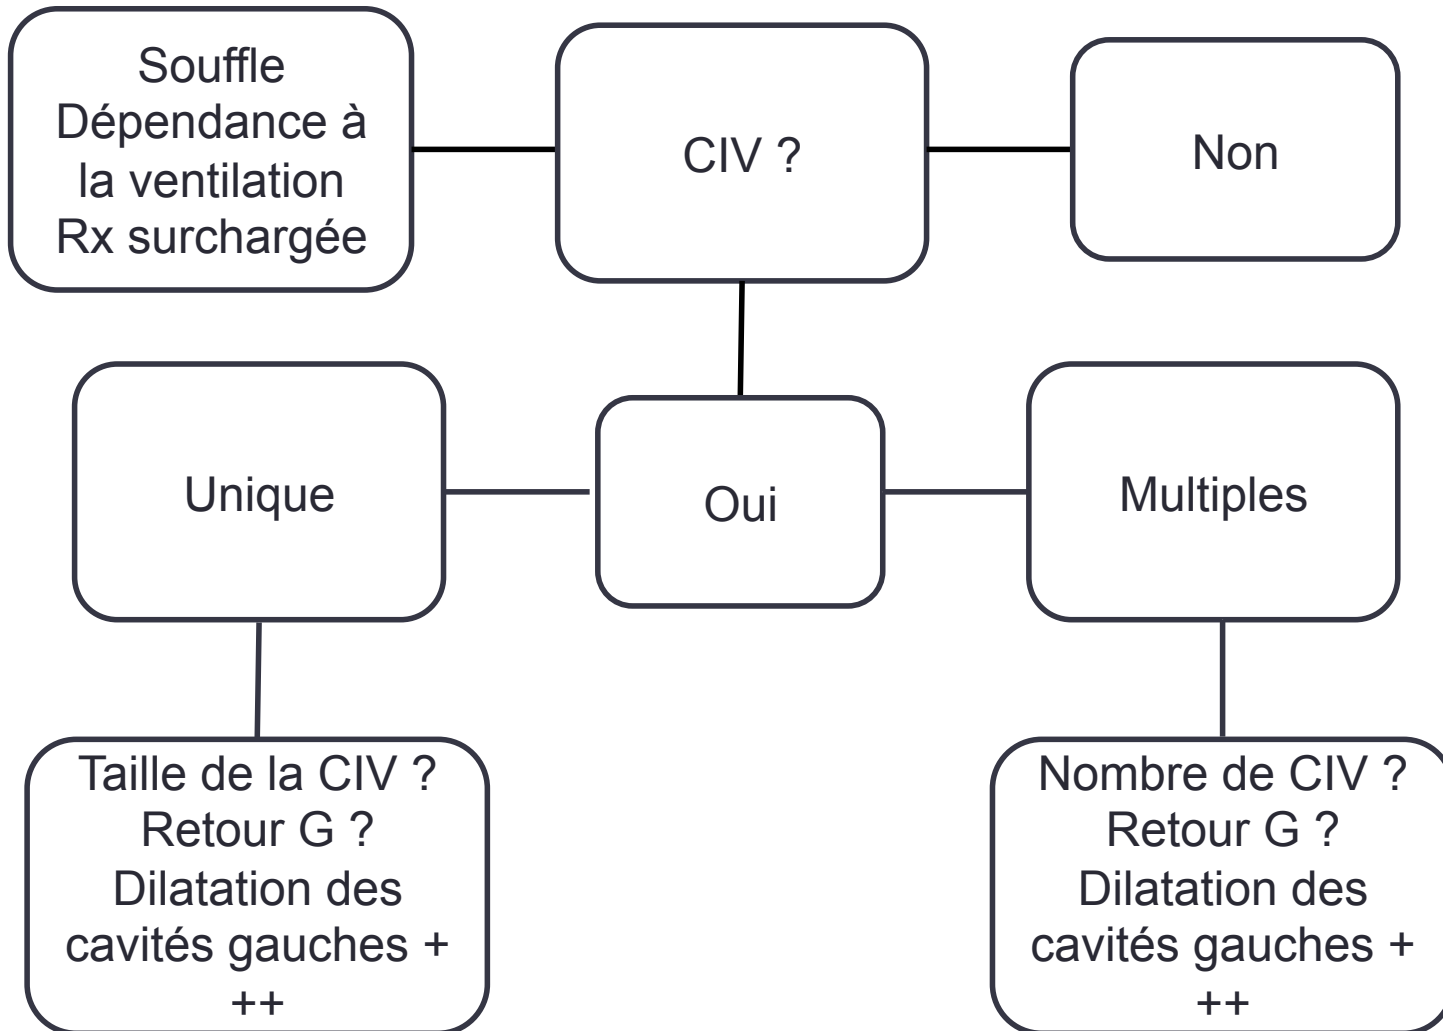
Souffle
Dépendance à la ventilation
Rx surchargée

CIV ?

Non

Unique

Oui

Multiples

Taille de la CIV ?
Retour G ?
Dilatation des cavités gauches +++

Nombre de CIV ?
Retour G ?
Dilatation des cavités gauches +++